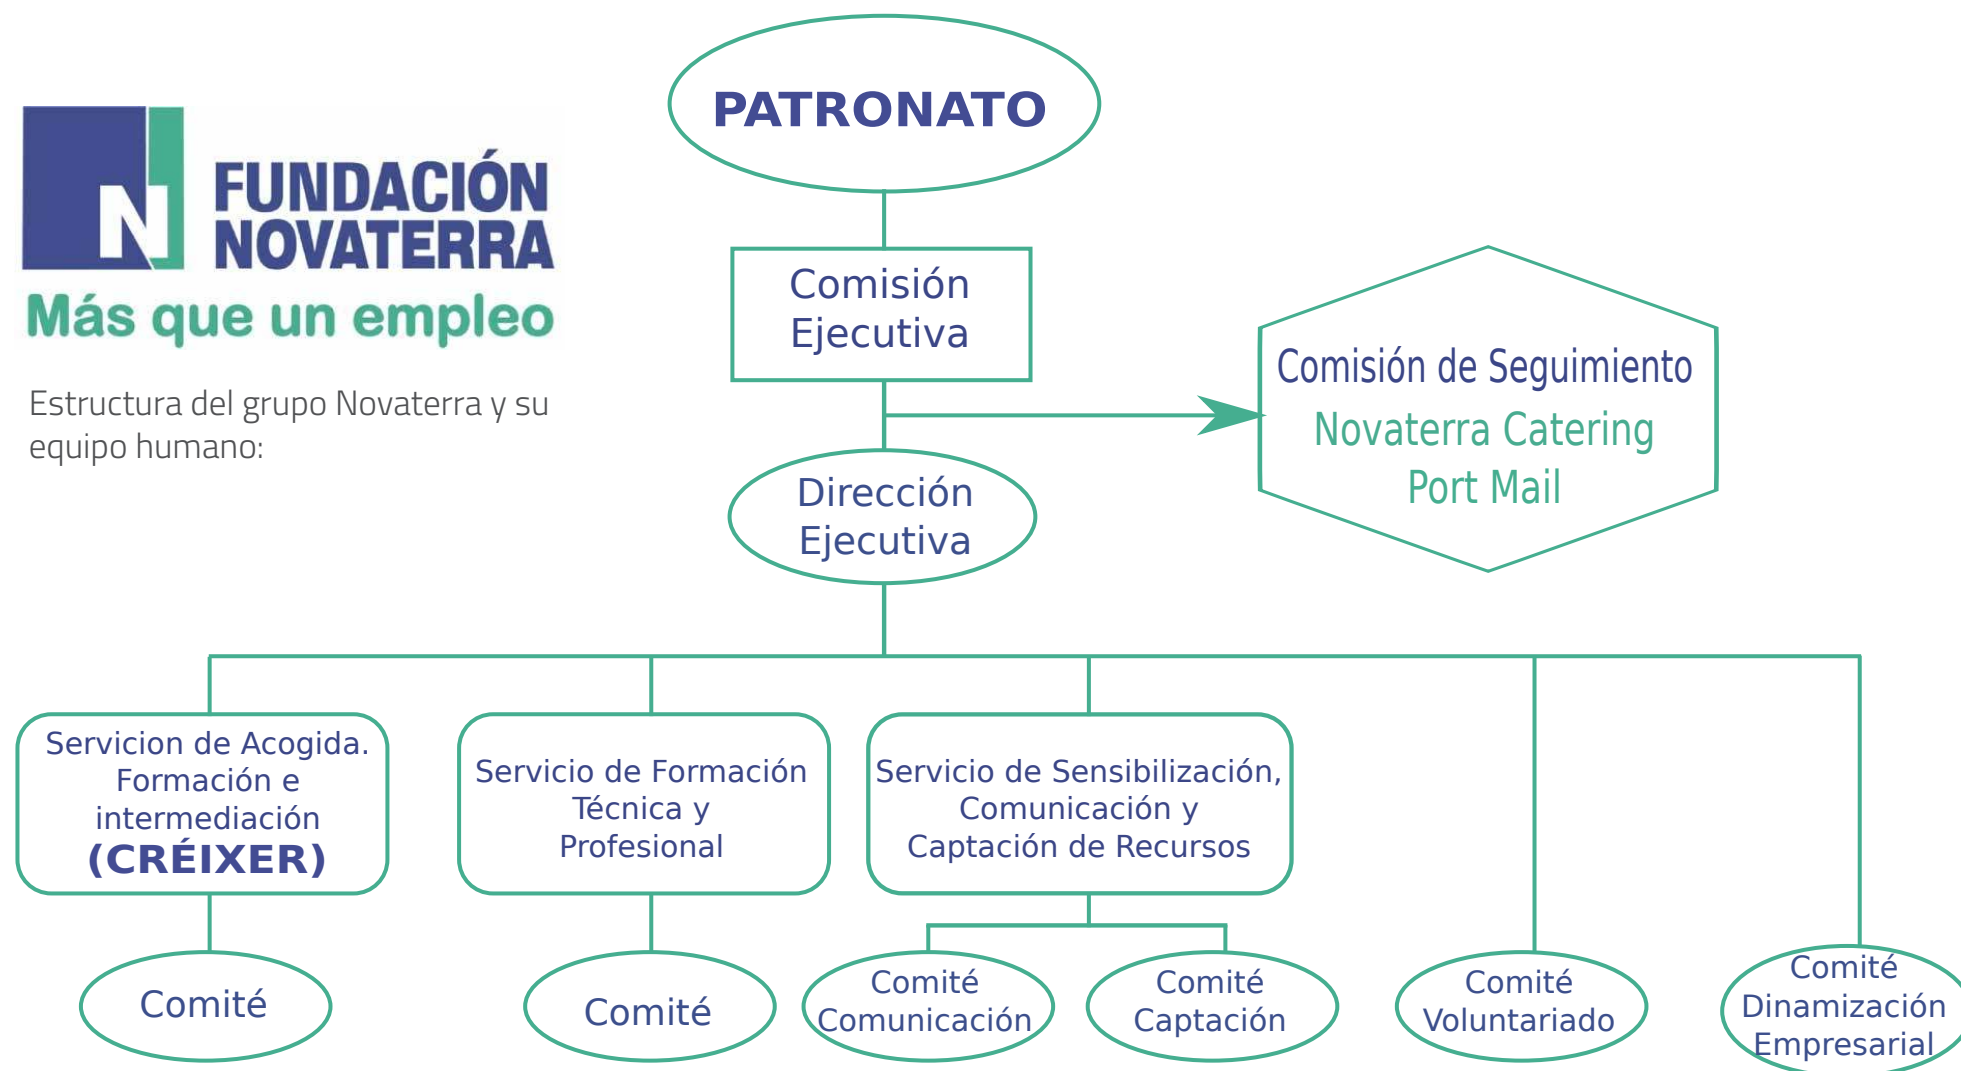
FUNDACIÓN NOVATERRA
Más que un empleo

Estructura del grupo Novaterra y su equipo humano:

PATRONATO

Comisión Ejecutiva

Comisión de Seguimiento
Novaterra Catering
Port Mail

Dirección Ejecutiva

Servicion de Acogida. Formación e intermediación (CRÉIXER)

Servicio de Formación Técnica y Profesional

Servicio de Sensibilización, Comunicación y Captación de Recursos

Comité

Comité

Comité Comunicación

Comité Captación

Comité Voluntariado

Comité Dinamización Empresarial